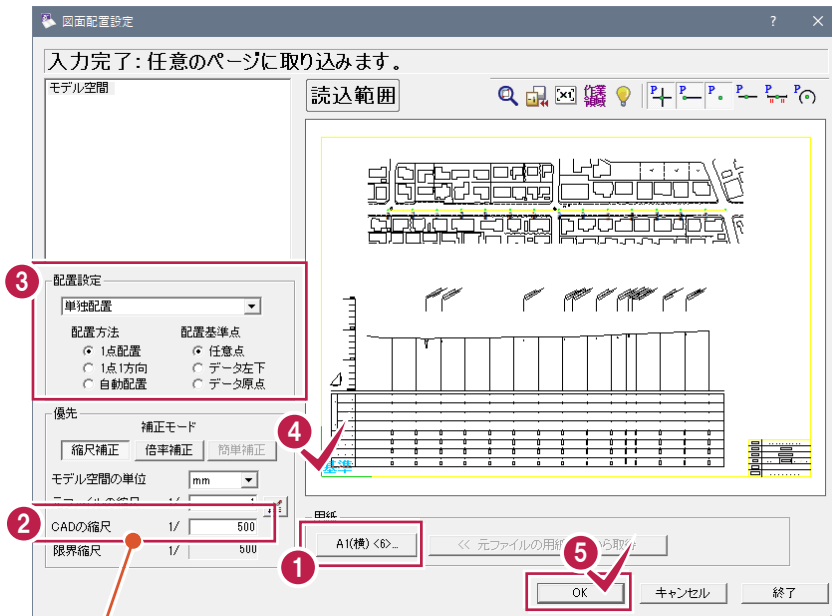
図面配置設定

入力完了：任意のページに取り込みます。

モデル空間

読込範囲

3

配置設定

単独配置

配置方法
1点配置
1点1方向
自動配置

配置基準点
任意点
データ左下
データ原点

優先

補正モード

縮尺補正
倍率補正
簡単補正

モデル空間の単位 mm

2

CADの縮尺 1/ 500

限界縮尺 1/ 500

4

基準

用紙

1

A1(横) <6>...

<< 元ファイルの用紙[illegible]から取得

5

OK

キャンセル

終了